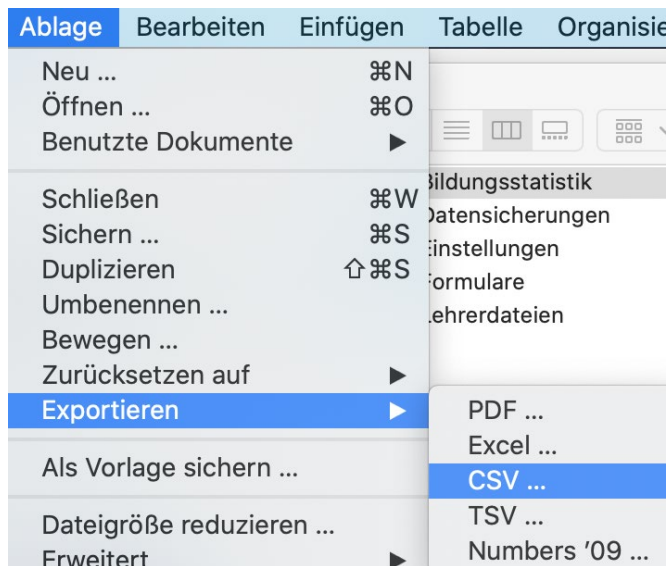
Ablage Bearbeiten Einfügen Tabelle Organisie

Neu ... ⌘N
Öffnen ... ⌘O
Benutzte Dokumente ▶

Schließen ⌘W
Sichern ... ⌘S
Duplizieren ⇧⌘S
Umbenennen ...
Bewegen ...
Zurücksetzen auf ▶
Exportieren ▶

Als Vorlage sichern ...

Dateigröße reduzieren ...
Erweitert ▶

ildungsstatistik
atensicherungen
instellungen
ormulare
ehrerdateien

PDF ...
Excel ...
CSV ...
TSV ...
Numbers '09 ...